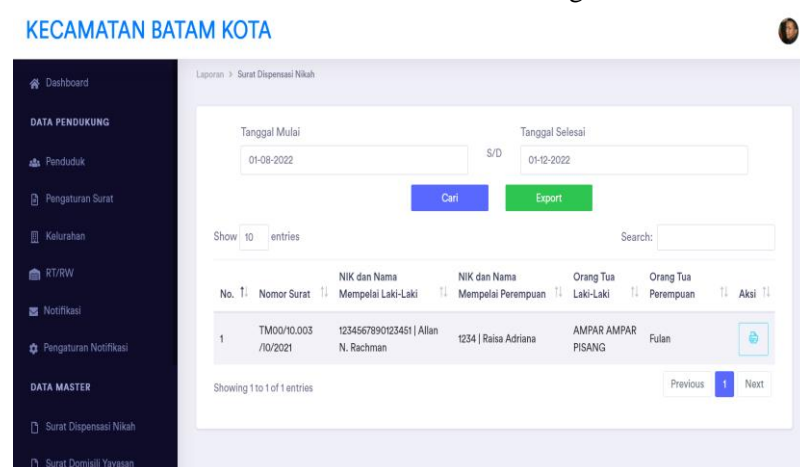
KECAMATAN BATAM KOTA

Dashboard

DATA PENDUKUNG

Penduduk

Pengaturan Surat

Kelurahan

RT/RW

Notifikasi

Pengaturan Notifikasi

DATA MASTER

Surat Dispensasi Nikah

Surat Domisili Yayasan

Laporan > Surat Dispensasi Nikah

Tanggal Mulai

01-08-2022

S/D

Tanggal Selesai

01-12-2022

Cari

Export

Show 10 entries

Search:

| No. | Nomor Surat | NIK dan Nama Mempelai Laki-Laki | NIK dan Nama Mempelai Perempuan | Orang Tua Laki-Laki | Orang Tua Perempuan | Aksi |
|---|---|---|---|---|---|---|
| 1 | TM00/10.003 /10/2021 | 1234567890123451 \| Allan N. Rachman | 1234 \| Raisa Adriana | AMPAR AMPAR PISANG | Fulan | |

Showing 1 to 1 of 1 entries

Previous 1 Next